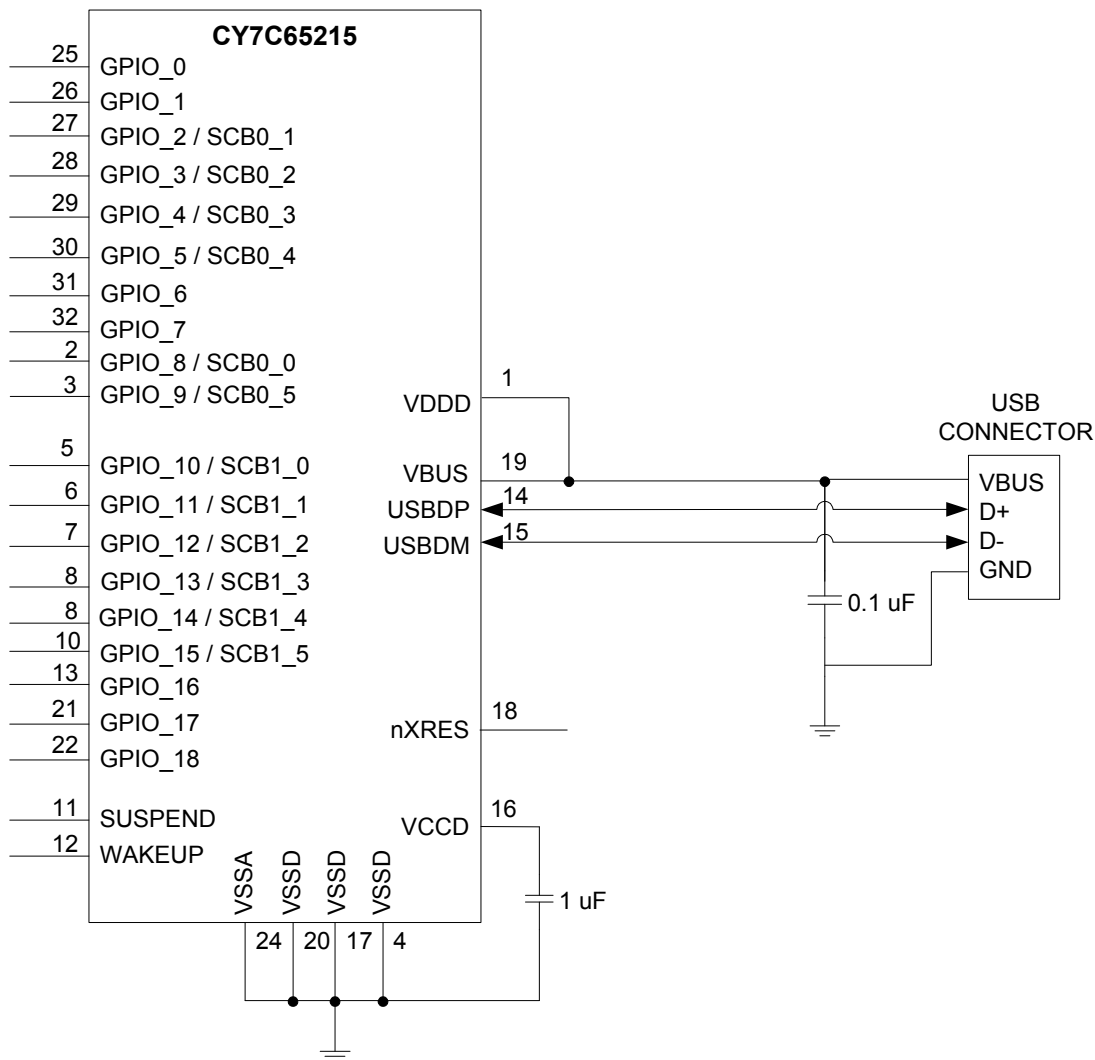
CY7C65215

25 GPIO_0
26 GPIO_1
27 GPIO_2 / SCB0_1
28 GPIO_3 / SCB0_2
29 GPIO_4 / SCB0_3
30 GPIO_5 / SCB0_4
31 GPIO_6
32 GPIO_7
2 GPIO_8 / SCB0_0
3 GPIO_9 / SCB0_5
5 GPIO_10 / SCB1_0
6 GPIO_11 / SCB1_1
7 GPIO_12 / SCB1_2
8 GPIO_13 / SCB1_3
8 GPIO_14 / SCB1_4
10 GPIO_15 / SCB1_5
13 GPIO_16
21 GPIO_17
22 GPIO_18
11 SUSPEND
12 WAKEUP

VDDD 1
VBUS 19
USBDP 14
USBDM 15
nXRES 18
VCCD 16

VSSA VSSD VSSD VSSD
24 20 17 4

USB CONNECTOR
VBUS
D+
D-
GND

0.1 uF
1 uF